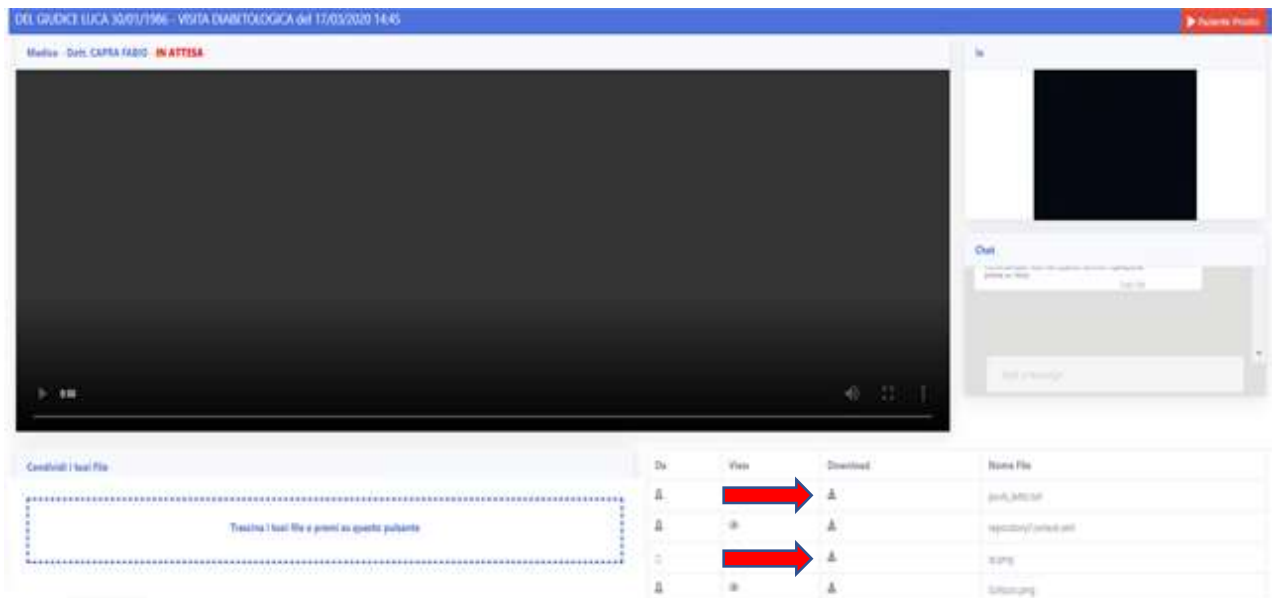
DEL GIUDICE LUCA 30/01/1986 - VISITA DIABETOLOGICA del 17/03/2020 14:45

Pulsante Prosito

Medico - Dott. CAPRA FABIO - IN ATTESA

0:00

Io

Chat

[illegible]

Condividi i tuoi File

Trascina i tuoi file o premi su questo pulsante

| Da | View | Download | Nome File |
|---|---|---|---|
| | | | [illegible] |
| | | | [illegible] |
| | | | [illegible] |
| | | | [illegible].png |